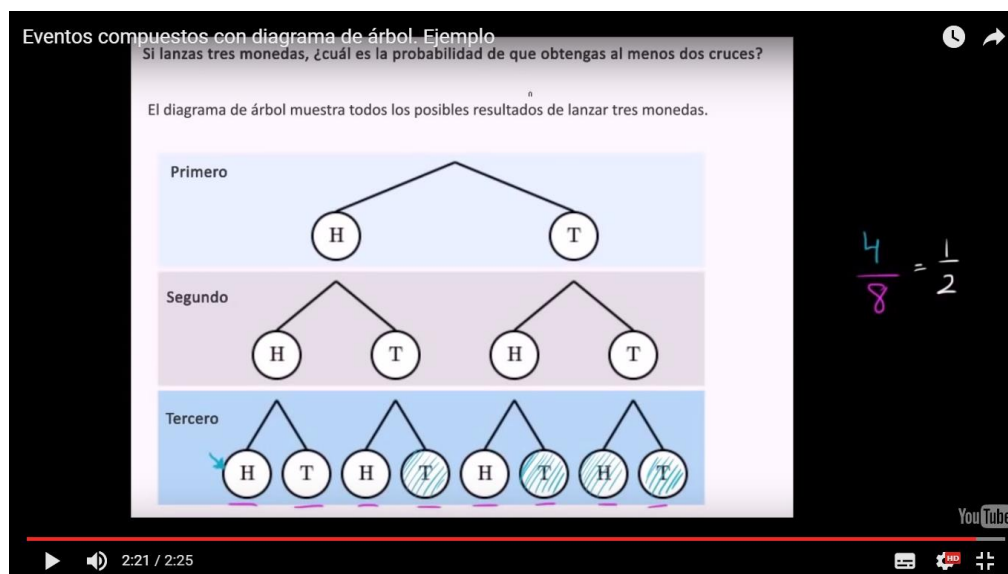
Eventos compuestos con diagrama de árbol. Ejemplo

Si lanzas tres monedas, ¿cuál es la probabilidad de que obtengas al menos dos cruces?

El diagrama de árbol muestra todos los posibles resultados de lanzar tres monedas.

Primero

H T

Segundo

H T H T

Tercero

H T H T H T H T

$\frac{4}{8} = \frac{1}{2}$

YouTube

2:21 / 2:25

HD